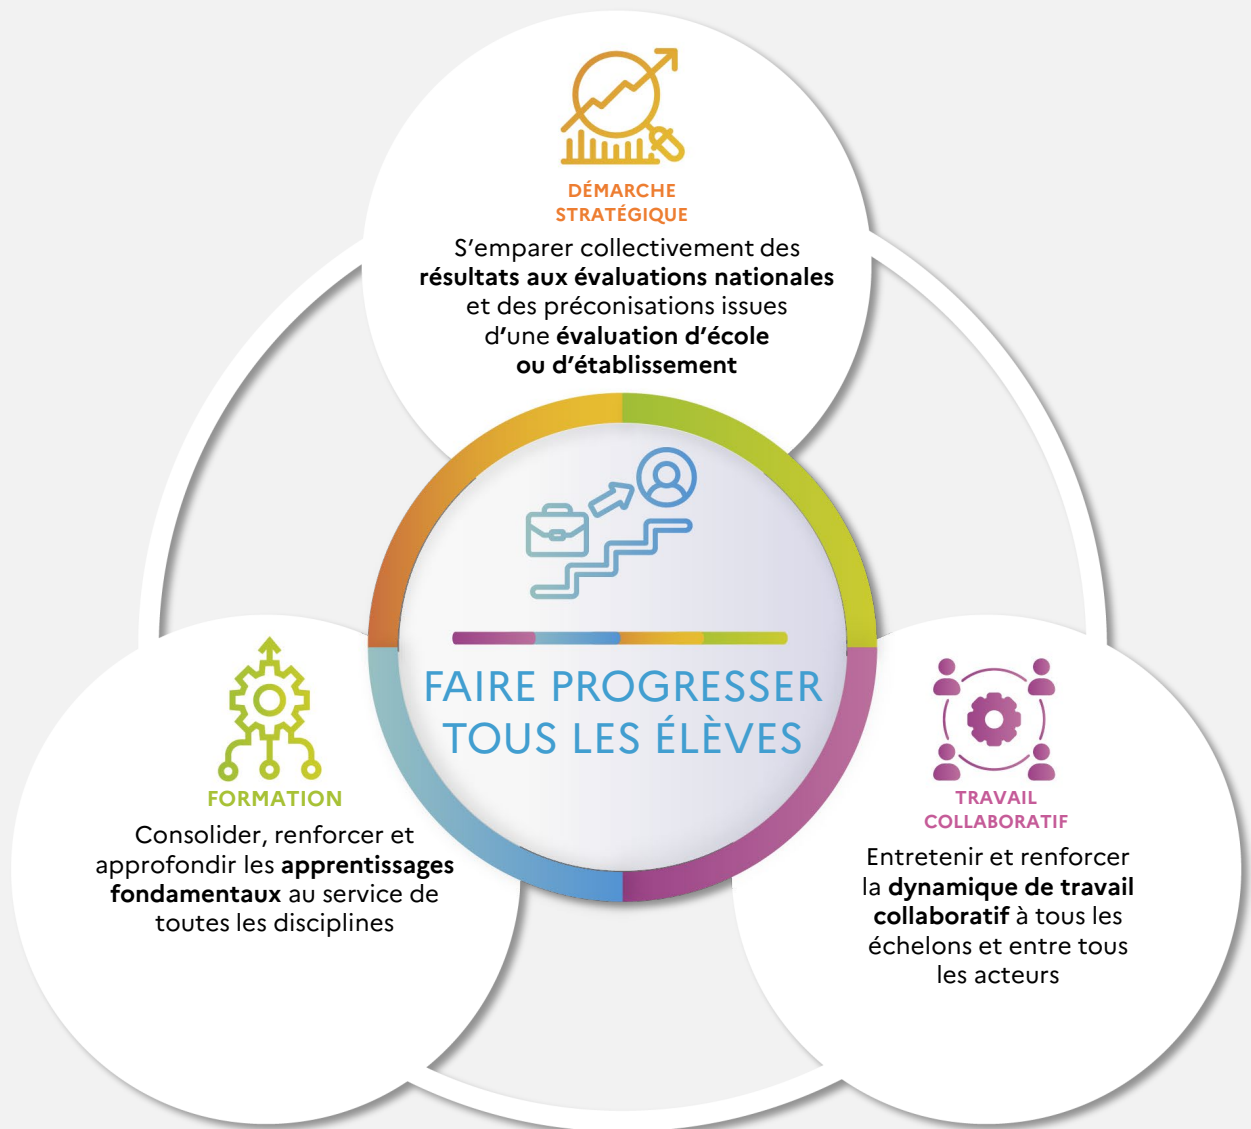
DÉMARCHE STRATÉGIQUE

S’emparer collectivement des **résultats aux évaluations nationales** et des préconisations issues d’une **évaluation d’école ou d’établissement**

FAIRE PROGRESSER TOUS LES ÉLÈVES

FORMATION

Consolider, renforcer et approfondir les **apprentissages fondamentaux** au service de toutes les disciplines

TRAVAIL COLLABORATIF

Entretenir et renforcer la **dynamique de travail collaboratif** à tous les échelons et entre tous les acteurs